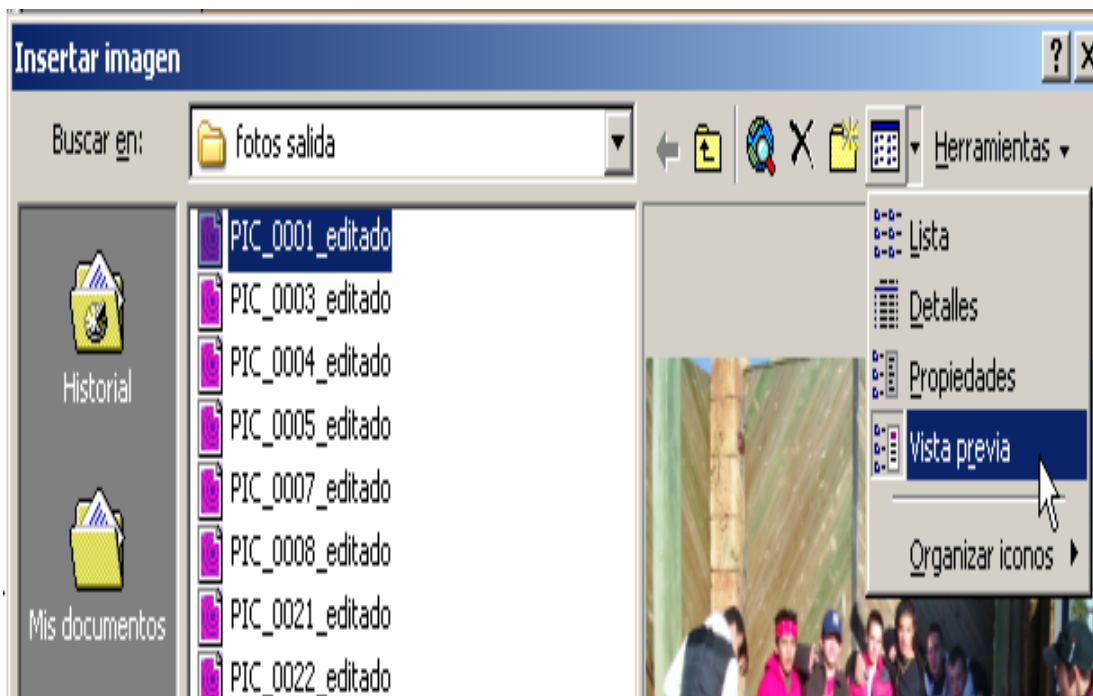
Insertar imagen

? X

Buscar en: fotos salida

Herramientas

Historial

Mis documentos

PIC_0001_editado
PIC_0003_editado
PIC_0004_editado
PIC_0005_editado
PIC_0007_editado
PIC_0008_editado
PIC_0021_editado
PIC_0022_editado

Lista
Detalles
Propiedades
Vista previa
Organizar iconos